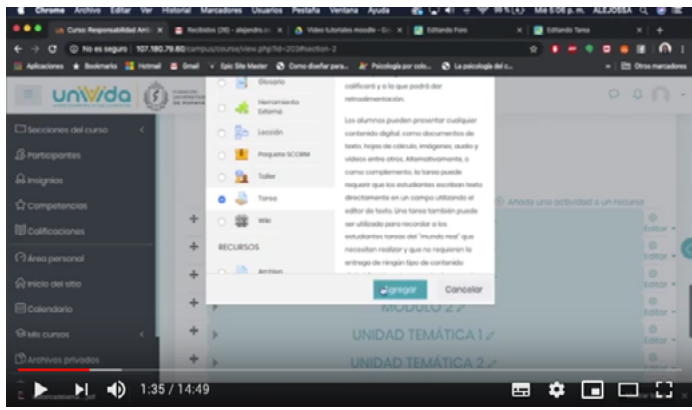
Chrome Archivo Editar Ver Historial Marcadores Usuarios Pestaña Ventana Ayuda

Curso: Responsabilidad Am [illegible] | Recibidos (26) - alejandro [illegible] | Video tutoriales moodle - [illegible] | Editando Foro | Editando Tarea

No es seguro | 107.180.79.60/campus/course/view.php?id=2#section-2

Aplicaciones | Bookmarks | Hotmail | Gmail | Epic Site Master | Como diseñar para... | Psicología por cole... | La psicología del c... | Otros marcadores

uniVida

Secciones del curso
Participantes
Insignias
Competencias
Calificaciones
Área personal
Inicio del sitio
Calendario
Mis cursos
Archivos privados

Glosario
Herramienta Externa
Lección
Paquete SCORM
Taller
Tarea
Wiki
RECURSOS
Archivo

calificará y a lo que podrá dar retroalimentación.

Los alumnos pueden presentar cualquier contenido digital, como documentos de texto, hojas de cálculo, imágenes, audio y vídeos entre otros. Alternativamente, o como complemento, la tarea puede requerir que los estudiantes escriban texto directamente en un campo utilizando el editor de texto. Una tarea también puede ser utilizada para recordar a los estudiantes tareas del "mundo real" que necesitan realizar y que no requieren la entrega de ningún tipo de contenido

Agregar
Cancelar

Añada una actividad o un recurso
Editar
Editar
Editar
Editar

MODULO 2
UNIDAD TEMÁTICA 1
UNIDAD TEMÁTICA 2

1:35 / 14:49